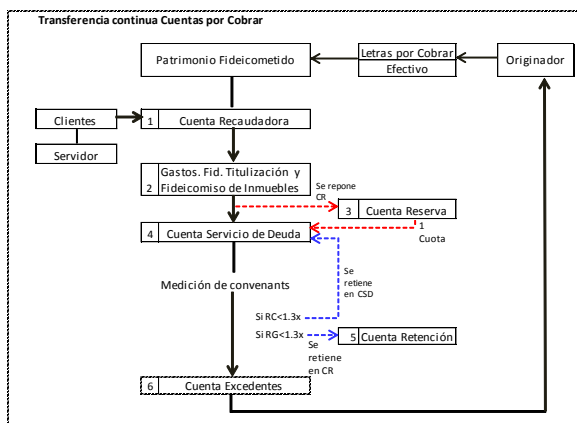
Transferencia continua Cuentas por Cobrar

Patrimonio Fideicometido

Letras por Cobrar Efectivo

Originador

Clientes

Servidor

1 Cuenta Recaudadora

2 Gastos. Fid. Titulización y Fideicomiso de Inmuebles

Se repone CR

3 Cuenta Reserva

1 Cuota

4 Cuenta Servicio de Deuda

Medición de convenants

Se retiene en CSD

Si RC<1.3x

Si RG<1.3x

Se retiene en CR

5 Cuenta Retención

6 Cuenta Excedentes